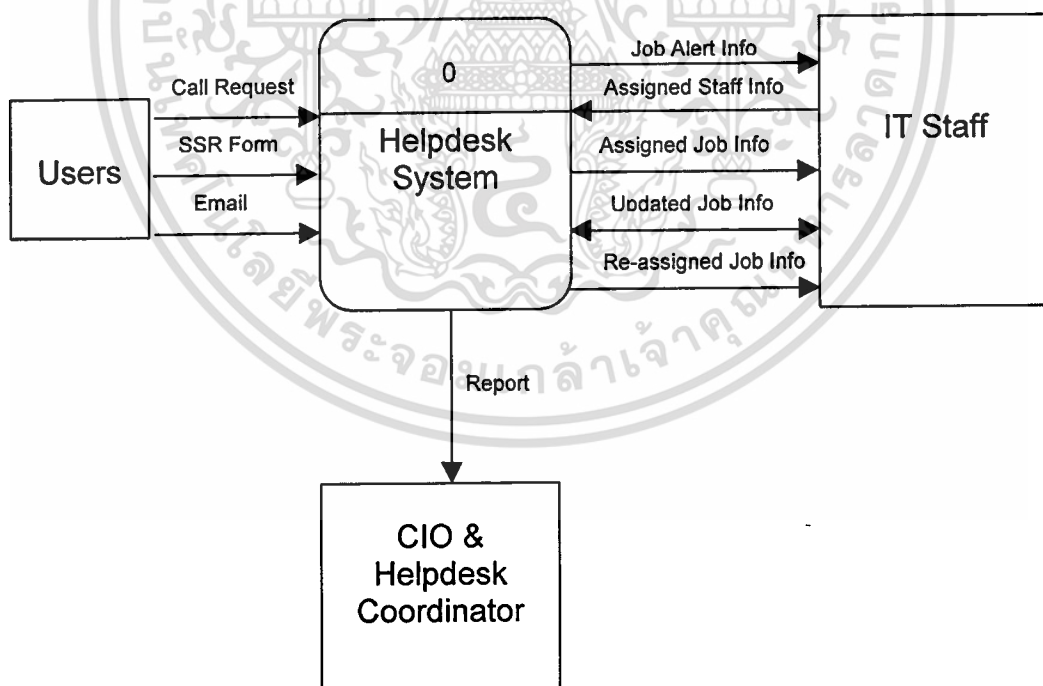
Users

Call Request

SSR Form

Email

0

Helpdesk System

Job Alert Info

Assigned Staff Info

Assigned Job Info

Updated Job Info

Re-assigned Job Info

IT Staff

Report

CIO & Helpdesk Coordinator

มหาวิทยาลัยพระจอมเกล้าเจ้าคุณทหารลาดกระบัง